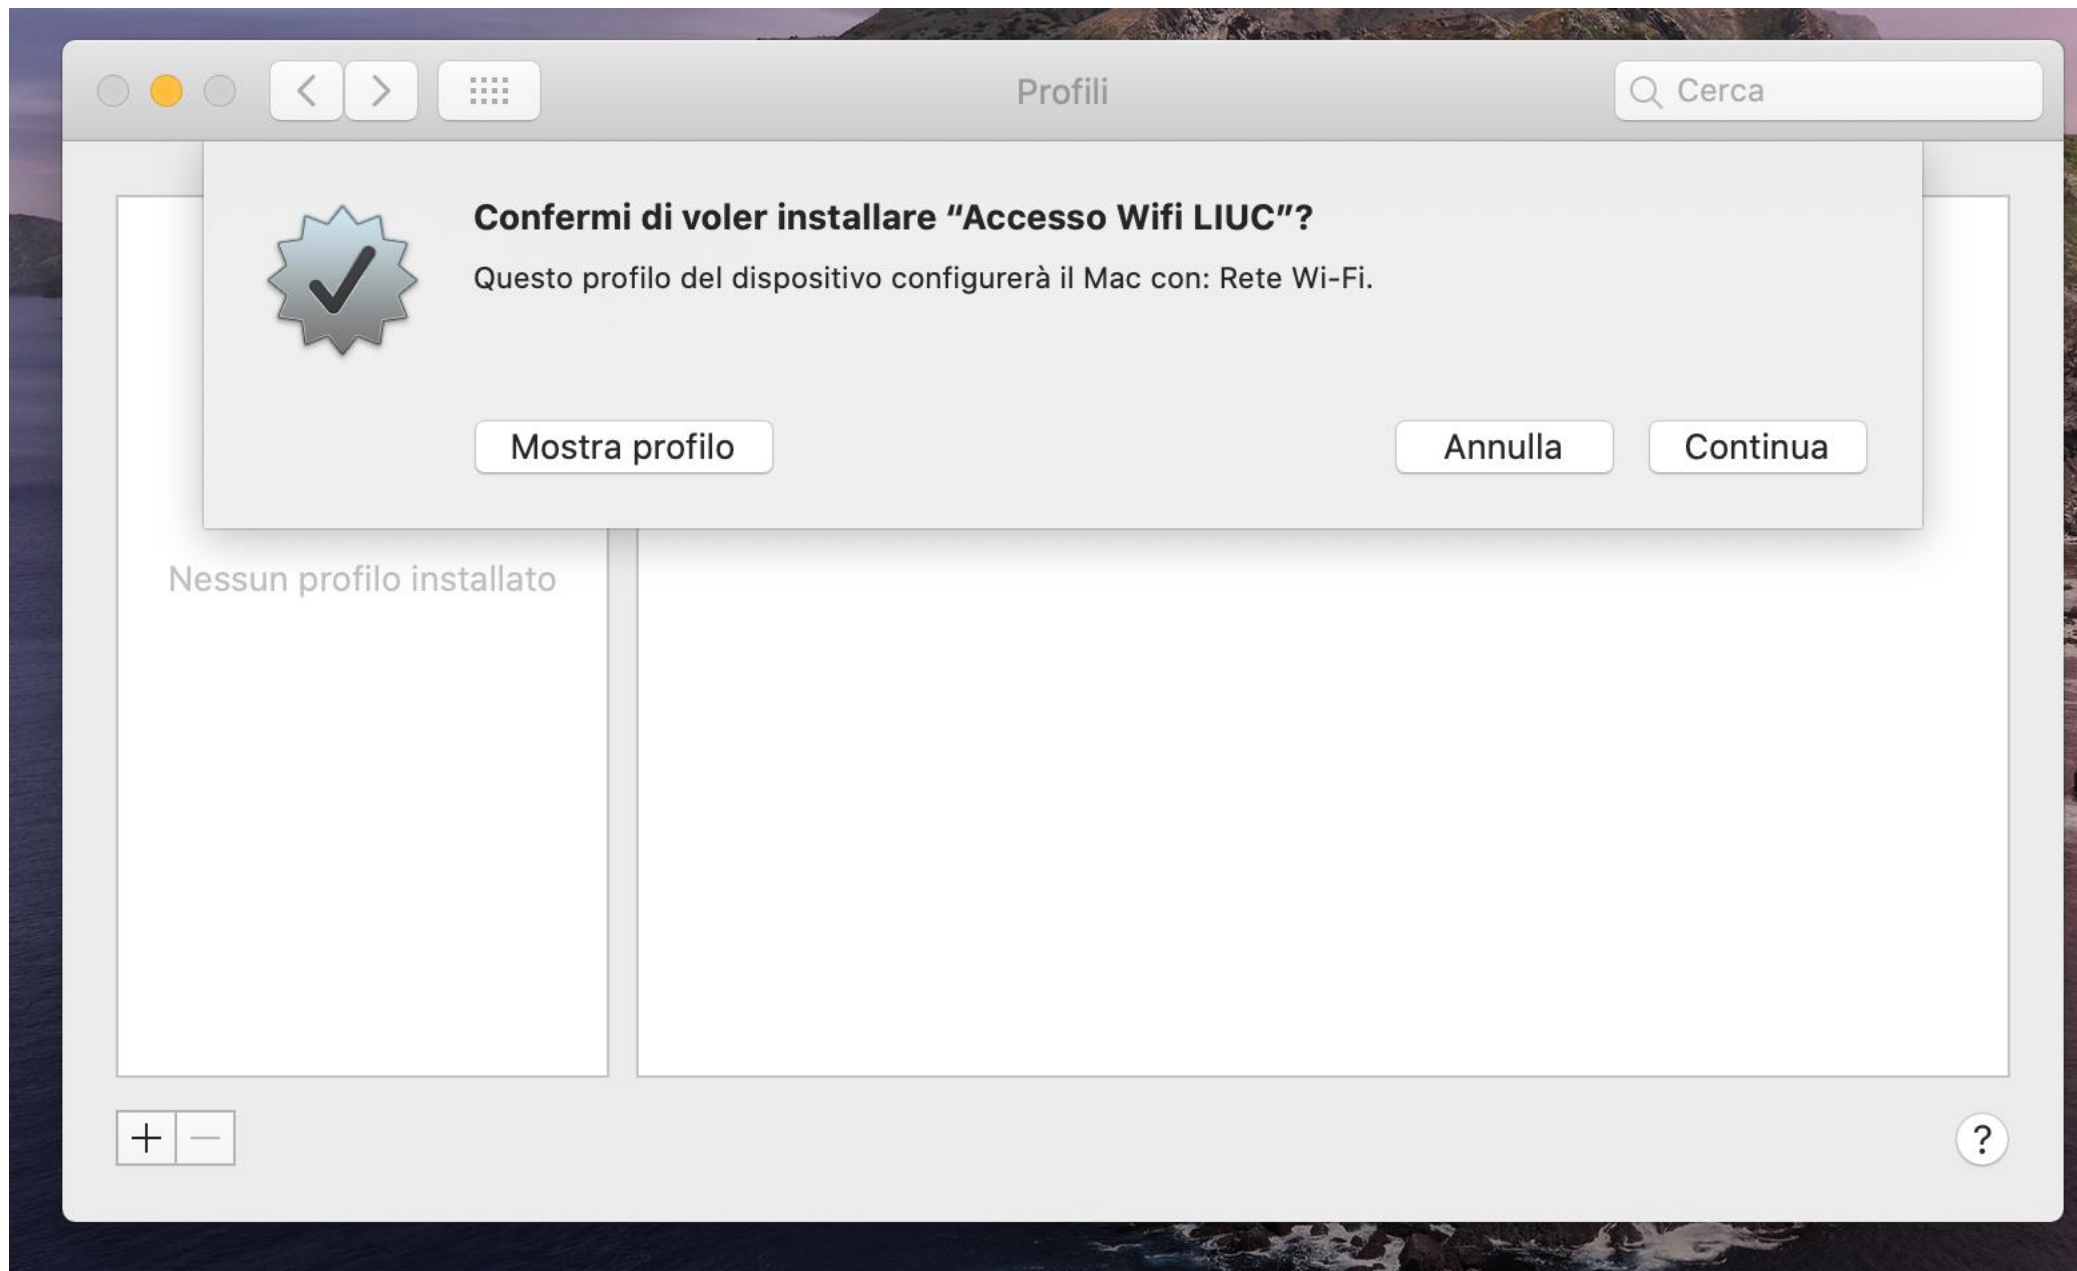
Profili

Cerca

Confermi di voler installare “Accesso Wifi LIUC”?

Questo profilo del dispositivo configurerà il Mac con: Rete Wi-Fi.

Mostra profilo

Annulla

Continua

Nessun profilo installato

+ —

?